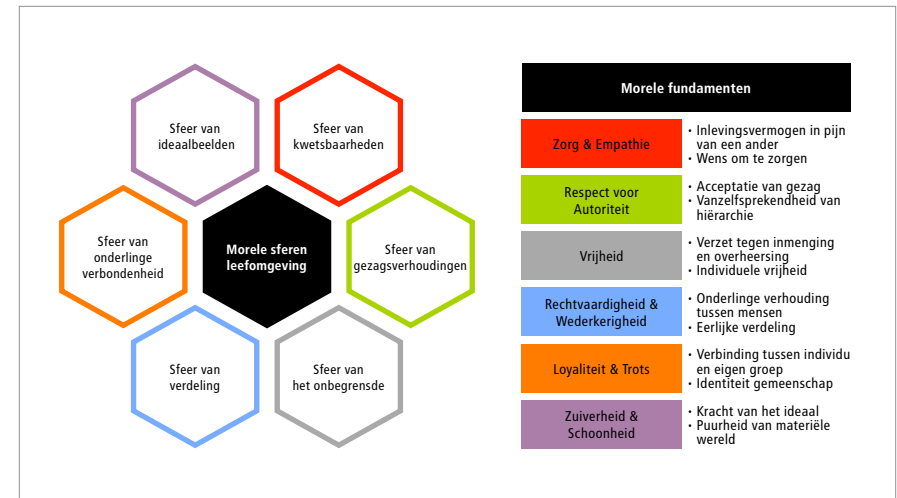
Sfeer van idealbeelden

Sfeer van kwetsbaarheden

Sfeer van onderlinge verbondenheid

Morele sferen leefomgeving

Sfeer van gezagsverhoudingen

Sfeer van verdeling

Sfeer van het onbegrensde

| Morele fundamenten | |
|---|---|
| Zorg & Empathie | • Inlevingsvermogen in pijn van een ander • Wens om te zorgen |
| Respect voor Autoriteit | • Acceptatie van gezag • Vanzelfsprekendheid van hiërarchie |
| Vrijheid | • Verzet tegen inmenging en overheersing • Individuele vrijheid |
| Rechtvaardigheid & Wederkerigheid | • Onderlinge verhouding tussen mensen • Eerlijke verdeling |
| Loyaliteit & Trots | • Verbinding tussen individu en eigen groep • Identiteit gemeenschap |
| Zuiverheid & Schoonheid | • Kracht van het ideaal • Puurheid van materiële wereld |